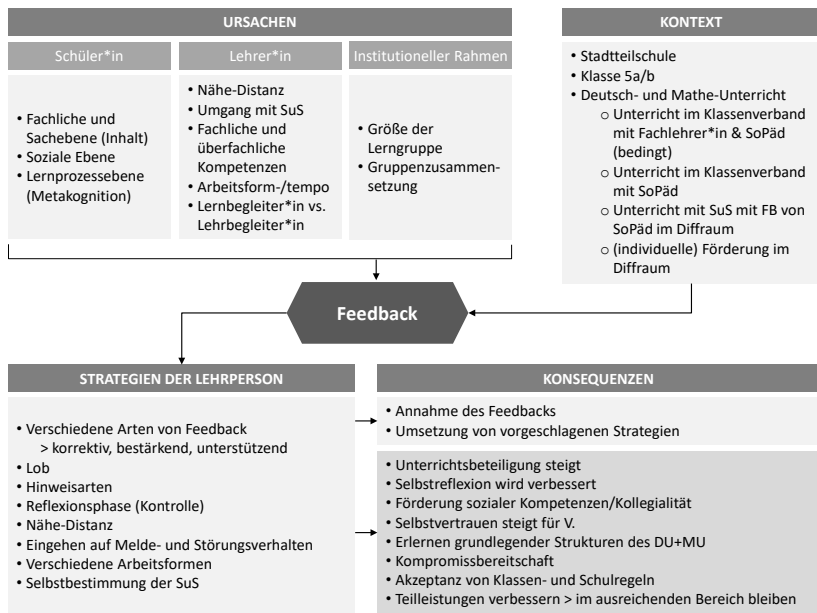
URSACHEN

Schüler*in

- Fachliche und Sachebene (Inhalt)
- Soziale Ebene
- Lernprozessebene (Metakognition)

Lehrer*in

- Nähe-Distanz
- Umgang mit SuS
- Fachliche und überfachliche Kompetenzen
- Arbeitsform-/tempo
- Lernbegleiter*in vs. Lehrbegleiter*in

Institutioneller Rahmen

- Größe der Lerngruppe
- Gruppenzusammensetzung

KONTEXT

- Stadtteilschule
- Klasse 5a/b
- Deutsch- und Mathe-Unterricht
  - Unterricht im Klassenverband mit Fachlehrer*in & SoPäd (bedingt)
  - Unterricht im Klassenverband mit SoPäd
  - Unterricht mit SuS mit FB von SoPäd im Diffraum
  - (individuelle) Förderung im Diffraum

Feedback

STRATEGIEN DER LEHRPERSON

- Verschiedene Arten von Feedback
  > korrektiv, bestärkend, unterstützend
- Lob
- Hinweisarten
- Reflexionsphase (Kontrolle)
- Nähe-Distanz
- Eingehen auf Melde- und Störungsverhalten
- Verschiedene Arbeitsformen
- Selbstbestimmung der SuS

KONSEQUENZEN

- Annahme des Feedbacks
- Umsetzung von vorgeschlagenen Strategien

- Unterrichtsbeteiligung steigt
- Selbstreflexion wird verbessert
- Förderung sozialer Kompetenzen/Kollegialität
- Selbstvertrauen steigt für V.
- Erlernen grundlegender Strukturen des DU+MU
- Kompromissbereitschaft
- Akzeptanz von Klassen- und Schulregeln
- Teilleistungen verbessern > im ausreichenden Bereich bleiben